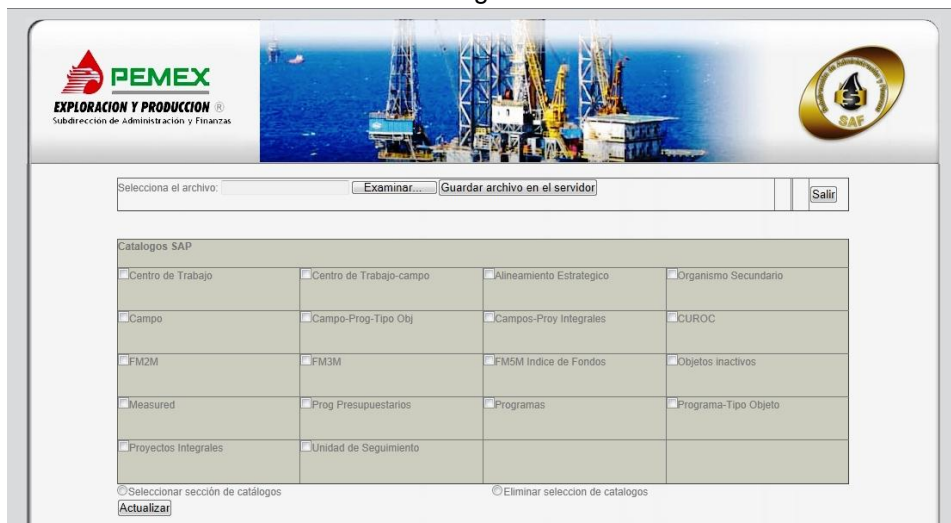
PEMEX
EXPLORACION Y PRODUCCION ®
Subdirección de Administración y Finanzas

SAF

Selecciona el archivo: Examinar... Guardar archivo en el servidor Salir

| Catalogos SAP | | | |
|---|---|---|---|
| Centro de Trabajo | Centro de Trabajo-campo | Alineamiento Estrategico | Organismo Secundario |
| Campo | Campo-Prog-Tipo Obj | Campos-Proy Integrales | CUROC |
| FM2M | FM3M | FM5M Indice de Fondos | Objetos inactivos |
| Measured | Prog Presupuestarios | Programas | Programa-Tipo Objeto |
| Proyectos Integrales | Unidad de Seguimiento | | |

Seleccionar sección de catálogos
Eliminar seleccion de catalogos
Actualizar